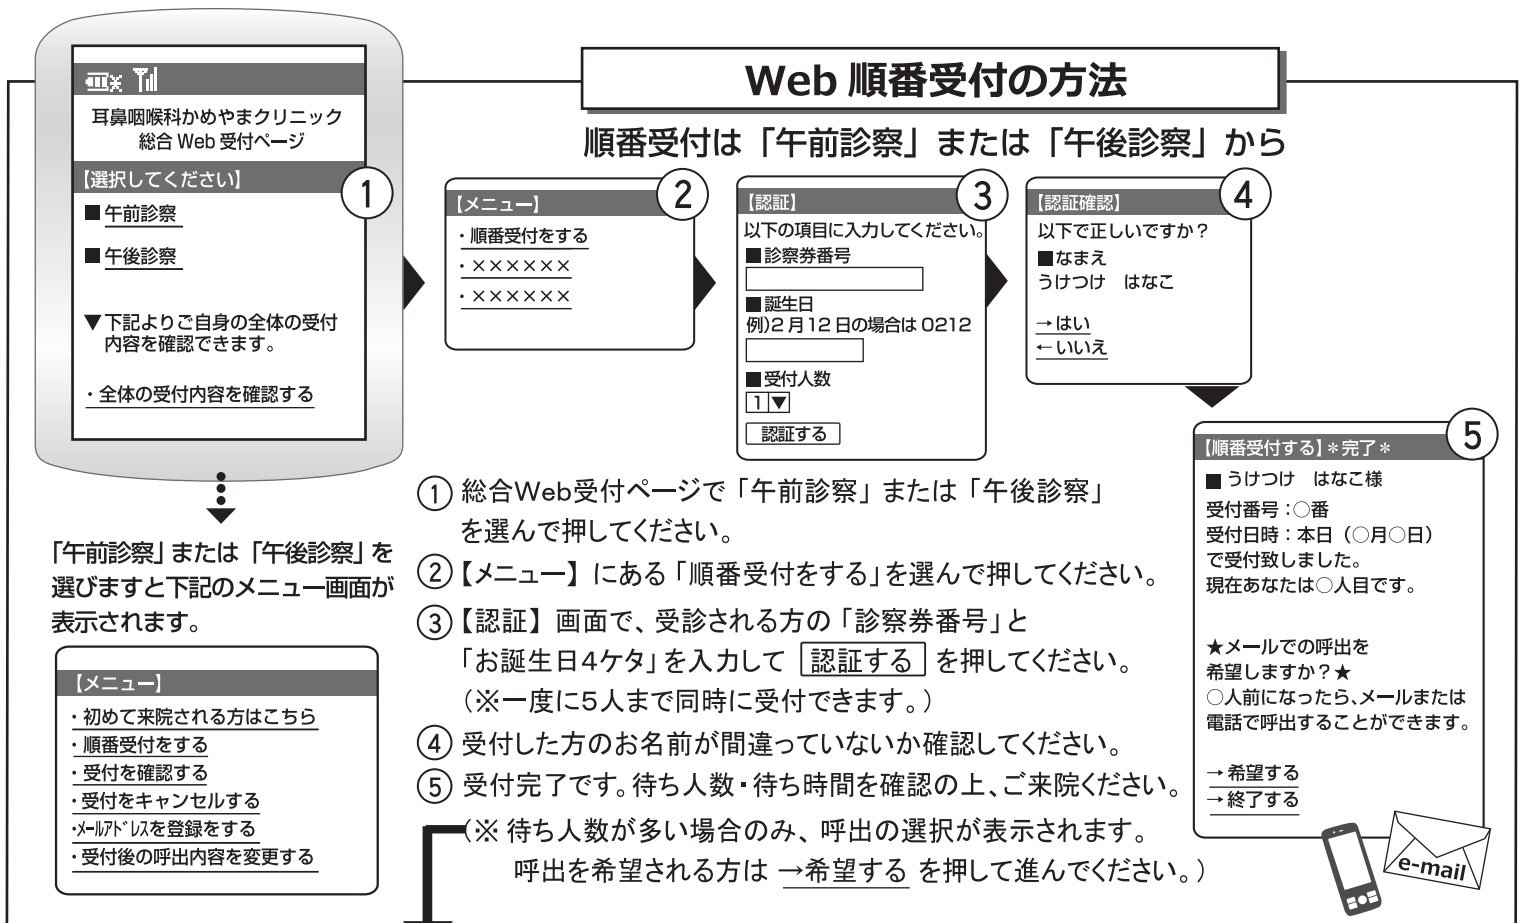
Web 順番受付の方法

順番受付は「午前診察」または「午後診察」から

耳鼻咽喉科かめやまクリニック
総合 Web 受付ページ

【選択してください】

① 

■午前診察

■午後診察

▼下記よりご自身の全体の受付内容を確認できます。

・全体の受付内容を確認する

【メニュー】 ②

・順番受付をする
・××××××
・××××××

【認証】 ③

以下の項目に入力してください。
■診察券番号

■誕生日
例)2月12日の場合は 0212

■受付人数
1▼

認証する

【認証確認】 ④

以下で正しいですか?
■なまえ
うけつけ　はなこ

→はい
←いいえ

【順番受付する】*完了* ⑤

■ うけつけ　はなこ様
受付番号:○番
受付日時:本日(○月○日)で受付致しました。
現在あなたは○人目です。

★メールでの呼出を希望しますか?★
○人前になったら、メールまたは電話で呼出することができます。

→希望する
→終了する

e-mail

「午前診察」または「午後診察」を選びますと下記のメニュー画面が表示されます。

【メニュー】
・初めて来院される方はこちら
・順番受付をする
・受付を確認する
・受付をキャンセルする
・ﾒｰﾙｱﾄﾞﾚｽを登録をする
・受付後の呼出内容を変更する

① 総合Web受付ページで「午前診察」または「午後診察」を選んで押してください。
② 【メニュー】にある「順番受付をする」を選んで押してください。
③ 【認証】画面で、受診される方の「診察券番号」と「お誕生日4ケタ」を入力して 認証する を押してください。
(※一度に5人まで同時に受付できます。)
④ 受付した方のお名前が間違っていないか確認してください。
⑤ 受付完了です。待ち人数・待ち時間を確認の上、ご来院ください。
(※ 待ち人数が多い場合のみ、呼出の選択が表示されます。
呼出を希望される方は →希望する を押して進んでください。)